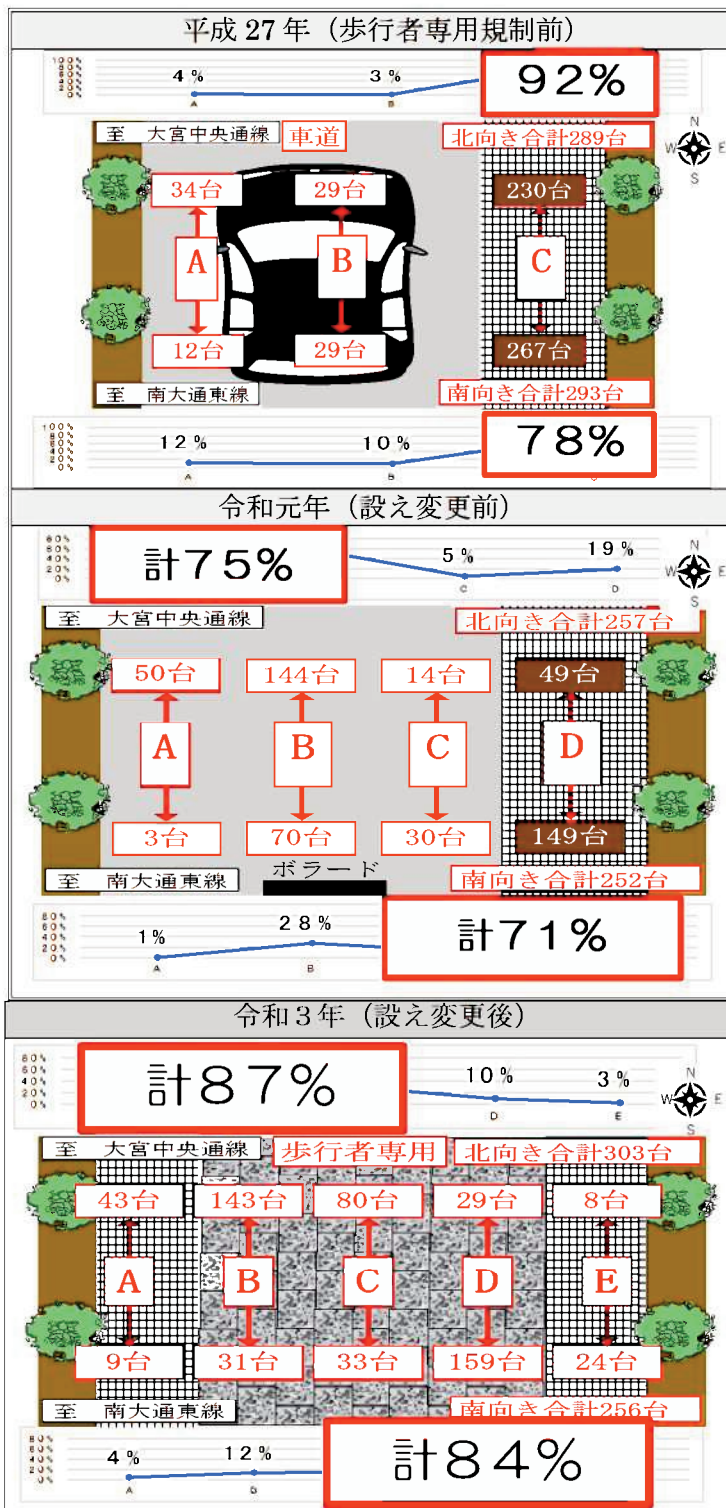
平成 27 年（歩行者専用規制前）

100%
80%
60%
40%
20%
0%

4%
3%
A
B
92%

至　大宮中央通線
車道
北向き合計289台
N
W
E
S

34台
29台
230台
A
B
C
12台
29台
267台

至　南大通東線
南向き合計293台

100%
80%
60%
40%
20%
0%

12%
10%
A
B
78%

令和元年（設え変更前）

60%
40%
20%
0%

計75%
5%
19%
C
D
N
W
E
S

至　大宮中央通線
北向き合計257台

50台
144台
14台
49台
A
B
C
D
3台
70台
30台
149台

至　南大通東線
ボラード
南向き合計252台

80%
60%
40%
20%
0%

1%
28%
A
B
計71%

令和３年（設え変更後）

80%
60%
40%
20%
0%

計87%
10%
3%
D
E
N
W
E
S

至　大宮中央通線
歩行者専用
北向き合計303台

43台
143台
80台
29台
8台
A
B
C
D
E
9台
31台
33台
159台
24台

至　南大通東線
南向き合計256台

80%
60%
40%
20%
0%

4%
12%
A
B
計84%